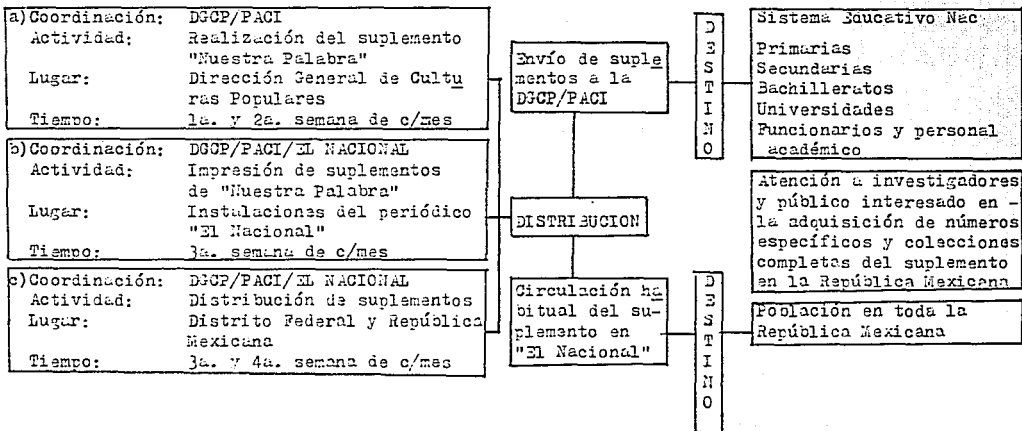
a) Coordinación: DGCP/PACI
Actividad: Realización del suplemento "Nuestra Palabra"
Lugar: Dirección General de Culturas Populares
Tiempo: 1a. y 2a. semana de c/mes

b) Coordinación: DGCP/PACI/EL NACIONAL
Actividad: Impresión de suplementos de "Nuestra Palabra"
Lugar: Instalaciones del periódico "El Nacional"
Tiempo: 3a. semana de c/mes

c) Coordinación: DGCP/PACI/EL NACIONAL
Actividad: Distribución de suplementos
Lugar: Distrito Federal y República Mexicana
Tiempo: 3a. y 4a. semana de c/mes

Envío de suplementos a la DGCP/PACI

DISTRIBUCION

Circulación habitual del suplemento en "El Nacional"

D E S T I N O

Sistema Educativo Nac.
Primarias
Secundarias
Bachilleratos
Universidades
Funcionarios y personal académico

Atención a investigadores y público interesado en la adquisición de números específicos y colecciones completas del suplemento en la República Mexicana

D E S T I N O

Población en toda la República Mexicana